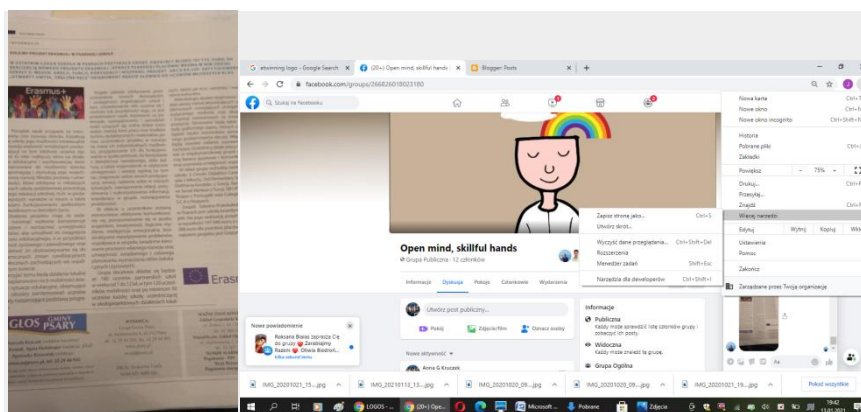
Erasmus+

Eras

GŁOS GMINY PSARY

G etwinning logo - Google Search ×
(20+) Open mind, skillful hands ×
Blogger: Posts ×
+

facebook.com/groups/268826018023180

Szukaj na Facebooku

Open mind, skillful hands
Grupa Publiczna · 12 członków

Informacje
Dyskusja
Pokoje
Członkowie
Wydarzenia

Utwórz post publiczny...

Pokój
Zdjęcie/film
Oznacz osoby

Nowa aktywność

Anna G Kruczek

Informacje

Publiczna
Każdy może sprawdzić listę członków grupy i zobaczyć ich posty.

Widoczna
Każdy może znaleźć tę grupę.

Grupa Ogólna

Nowe powiadomienie
Roksana Bielas zaprasza Cię do grupy Zarażamy Razem Oliwia Biedroń...

Zapisz stronę jako... Ctrl+S
Utwórz skrót...
Wyczyść dane przeglądania... Ctrl+Shift+Del
Rozszerzenia
Menedżer zadań Shift+Esc
Narzędzia dla deweloperów Ctrl+Shift+I

Nowa karta Ctrl+T
Nowe okno Ctrl+N
Nowe okno incognito Ctrl+Shift+N
Historia
Pobrane pliki Ctrl+J
Zakładki
Powiększ − 75% +
Drukuj... Ctrl+P
Przesyłaj...
Znajdź Ctrl+F
Więcej narzędzi
Edytuj Wytnij Kopiuj Wklej
Ustawienia
Pomoc
Zakończ
Zarządzane przez Twoją organizację

IMG_20201021_15....jpg
IMG_20210113_13....jpg
IMG_20201020_09....jpg
IMG_20201020_09....jpg
IMG_20201021_15....jpg
Pokaż wszystkie

LOGOS -...
(20+) Ope...
Microsoft ...
Pobrane
Zdjęcia
19:42
13.01.2021